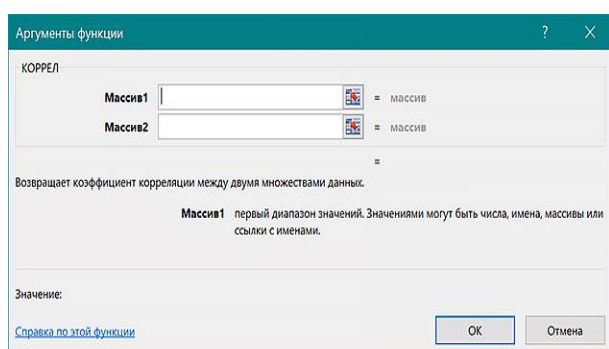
Аргументы функции

?

X

КОРРЕЛ

Массив1 = массив

Массив2 = массив

=

Возвращает коэффициент корреляции между двумя множествами данных.

Массив1 первый диапазон значений. Значениями могут быть числа, имена, массивы или ссылки с именами.

Значение:

Справка по этой функции

ОК

Отмена